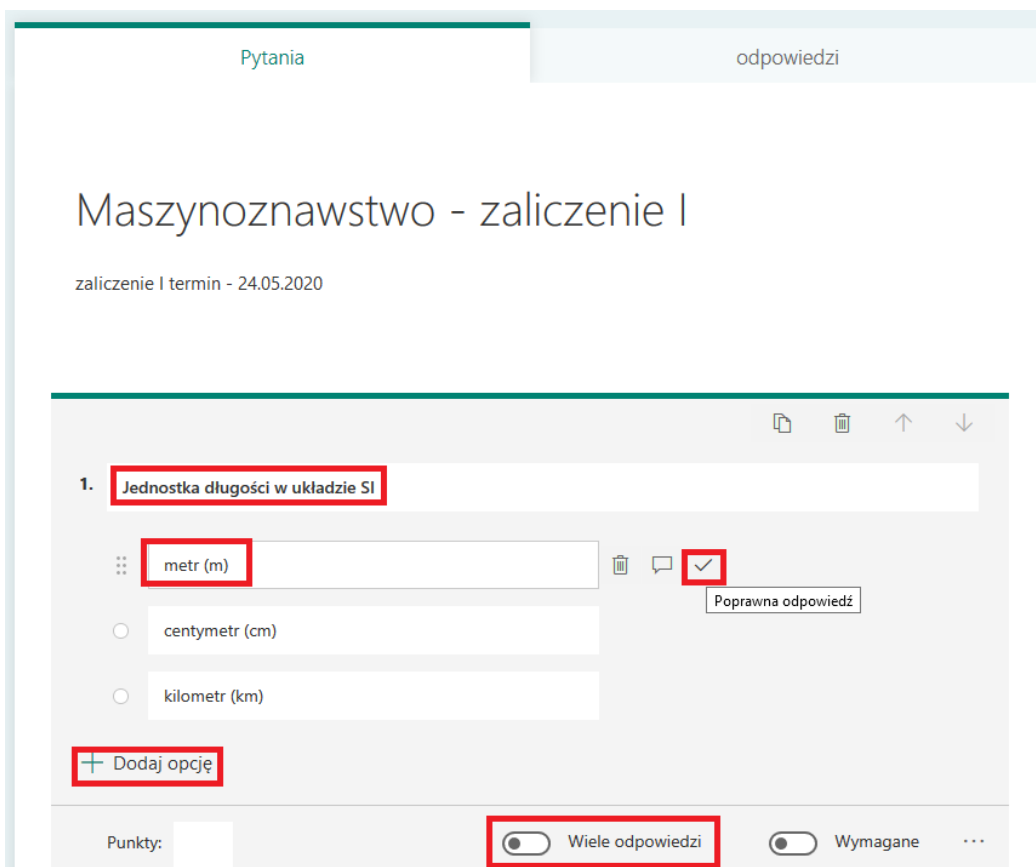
Pytania

odpowiedzi

Maszynoznawstwo - zaliczenie I

zaliczenie I termin - 24.05.2020

1. Jednostka długości w układzie SI

metr (m)

Poprawna odpowiedź

centymetr (cm)

kilometr (km)

+ Dodaj opcję

Punkty:

Wiele odpowiedzi

Wymagane

···